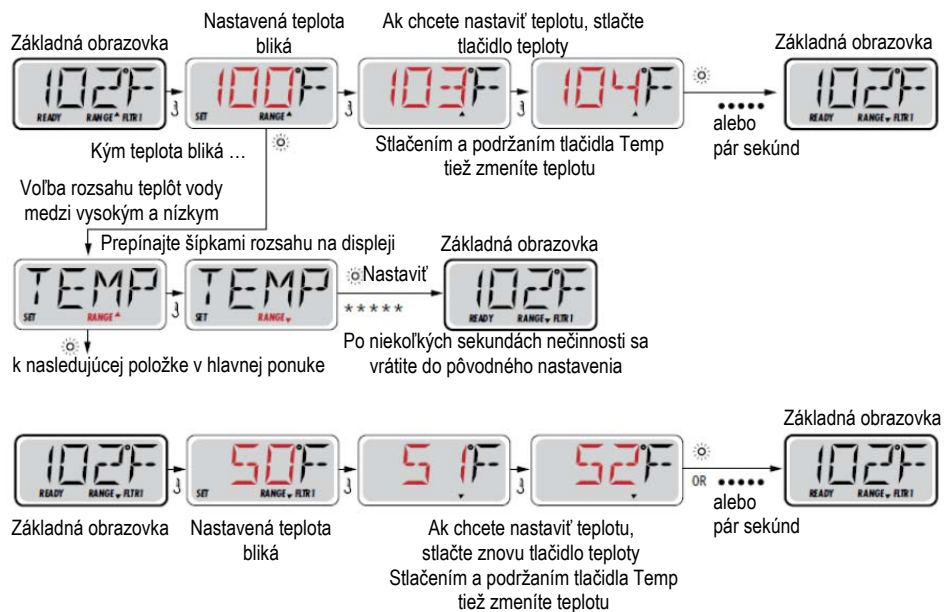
Základná obrazovka

102°F
READY RANGE FLTR1

Nastavená teplota bliká

100°F
SET RANGE

Ak chcete nastaviť teplotu, stlačte tlačidlo teploty

103°F

104°F

Základná obrazovka

102°F
READY RANGE FLTR1

alebo pár sekúnd

Stlačením a podržaním tlačidla Temp tiež zmeníte teplotu

Kým teplota bliká …

Voľba rozsahu teplôt vody medzi vysokým a nízkym

Prepínajte šípkami rozsahu na displeji

TEMP
SET RANGE

TEMP
SET RANGE

Nastaviť

*****

Základná obrazovka

102°F
READY RANGE FLTR1

k nasledujúcej položke v hlavnej ponuke

Po niekoľkých sekundách nečinnosti sa vrátite do pôvodného nastavenia

102°F
READY RANGE FLTR1

50°F
SET RANGE FLTR1

51°F

52°F

OR

Základná obrazovka

102°F
READY RANGE FLTR1

Základná obrazovka

Nastavená teplota bliká

Ak chcete nastaviť teplotu, stlačte znovu tlačidlo teploty
Stlačením a podržaním tlačidla Temp tiež zmeníte teplotu

alebo pár sekúnd